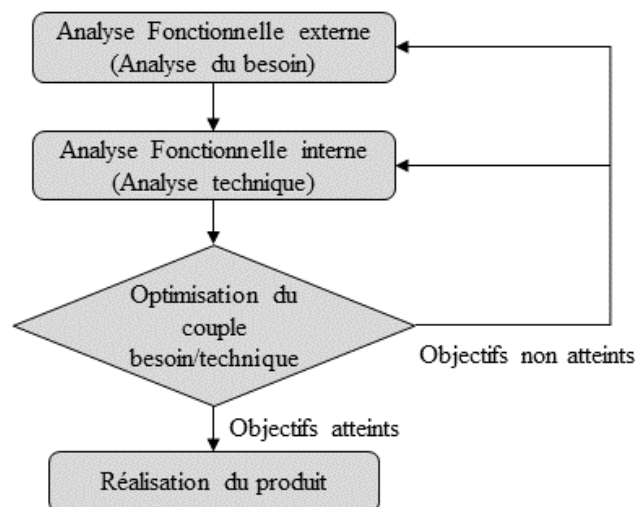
Analyse Fonctionnelle externe
(Analyse du besoin)

Analyse Fonctionnelle interne
(Analyse technique)

Optimisation du couple besoin/technique

Objectifs non atteints

Objectifs atteints

Réalisation du produit